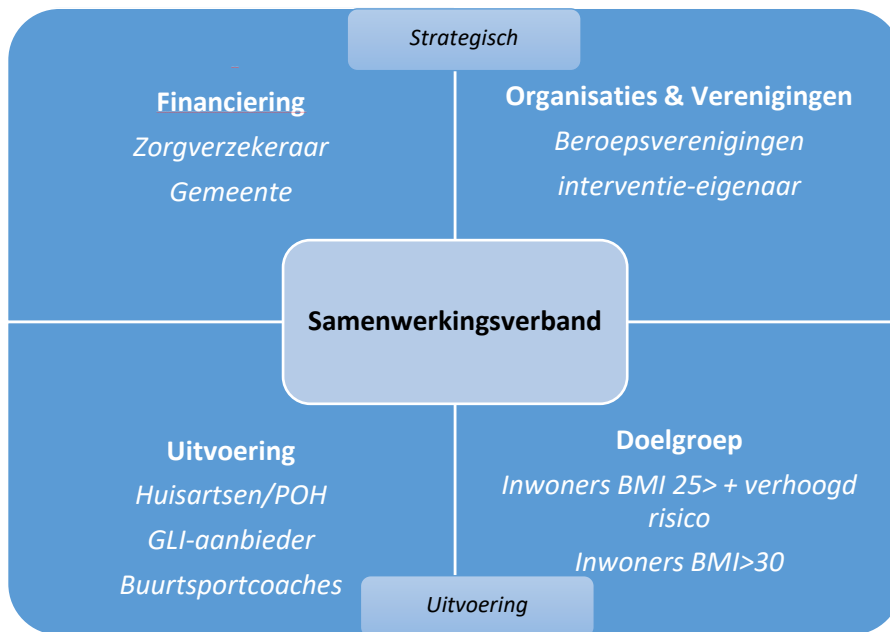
Strategisch

Financiering
Zorgverzekeraar
Gemeente

Organisaties & Verenigingen
Beroepsverenigingen
interventie-eigenaar

Samenwerkingsverband

Uitvoering
Huisartsen/POH
GLI-aanbieder
Buurtsportcoaches

Doelgroep
Inwoners BMI 25> + verhoogd risico
Inwoners BMI>30

Uitvoering